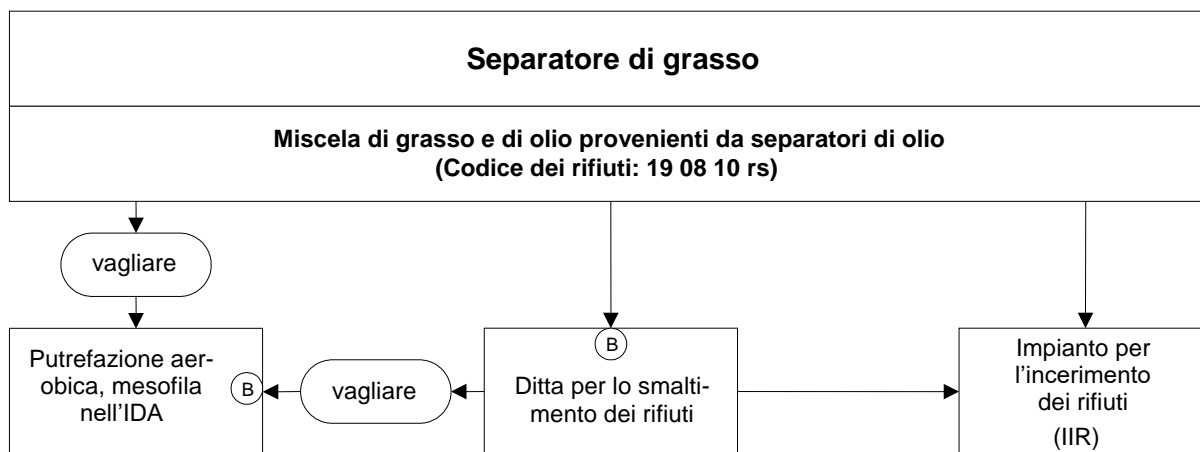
Separatore di grasso

Miscela di grasso e di olio provenienti da separatori di olio
(Codice dei rifiuti: 19 08 10 rs)

vagliare

Putrefazione aerobica, mesofila nell'IDA

B

vagliare

B

Ditta per lo smaltimento dei rifiuti

Impianto per l'incerimento dei rifiuti
(IIR)